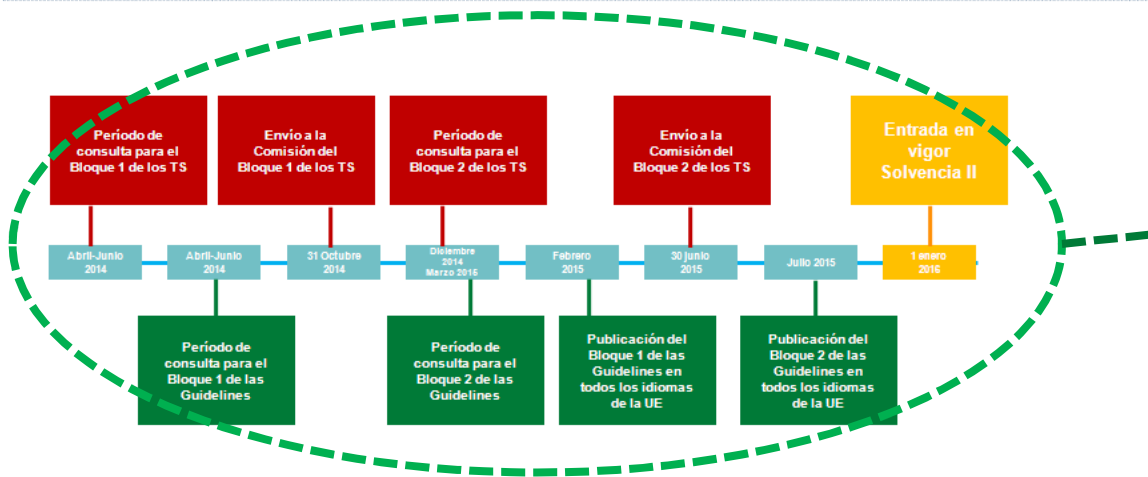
Periodo de consulta para el Bloque 1 de los TS

Envío a la Comisión del Bloque 1 de los TS

Periodo de consulta para el Bloque 2 de los TS

Envío a la Comisión del Bloque 2 de los TS

Entrada en vigor Solvencia II

Abril-Junio 2014

Abril-Junio 2014

31 Octubre 2014

Diciembre 2014 Marzo 2015

Febrero 2015

30 junio 2015

Julio 2015

1 enero 2016

Periodo de consulta para el Bloque 1 de las Guidelines

Periodo de consulta para el Bloque 2 de las Guidelines

Publicación del Bloque 1 de las Guidelines en todos los idiomas de la UE

Publicación del Bloque 2 de las Guidelines en todos los idiomas de la UE